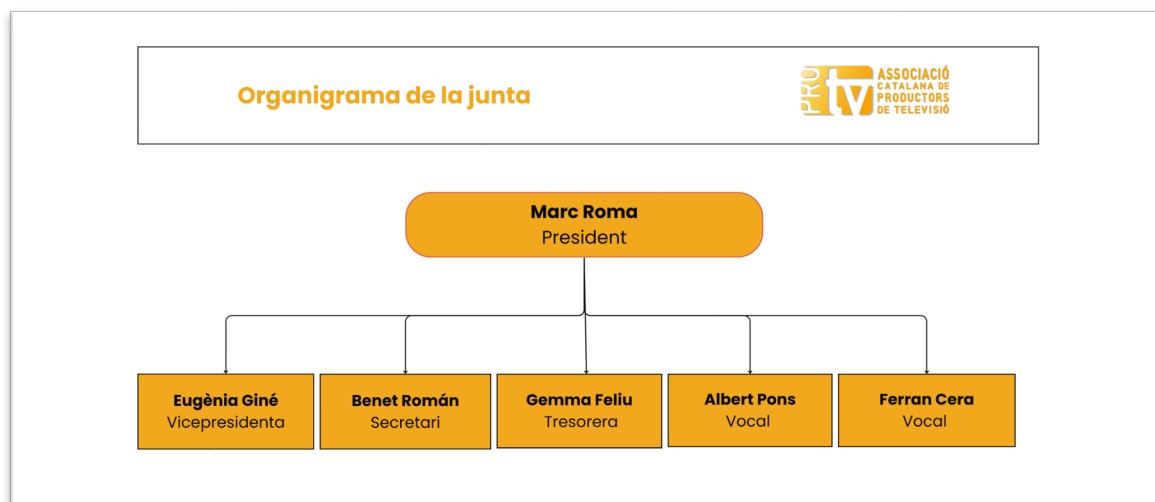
Organigrama de la junta

PRO tv ASSOCIACIÓ CATALANA DE PRODUCTORS DE TELEVISIÓ

Marc Roma
President

Eugènia Giné
Vicepresidenta

Benet Román
Secretari

Gemma Feliu
Tresorera

Albert Pons
Vocal

Ferran Cera
Vocal